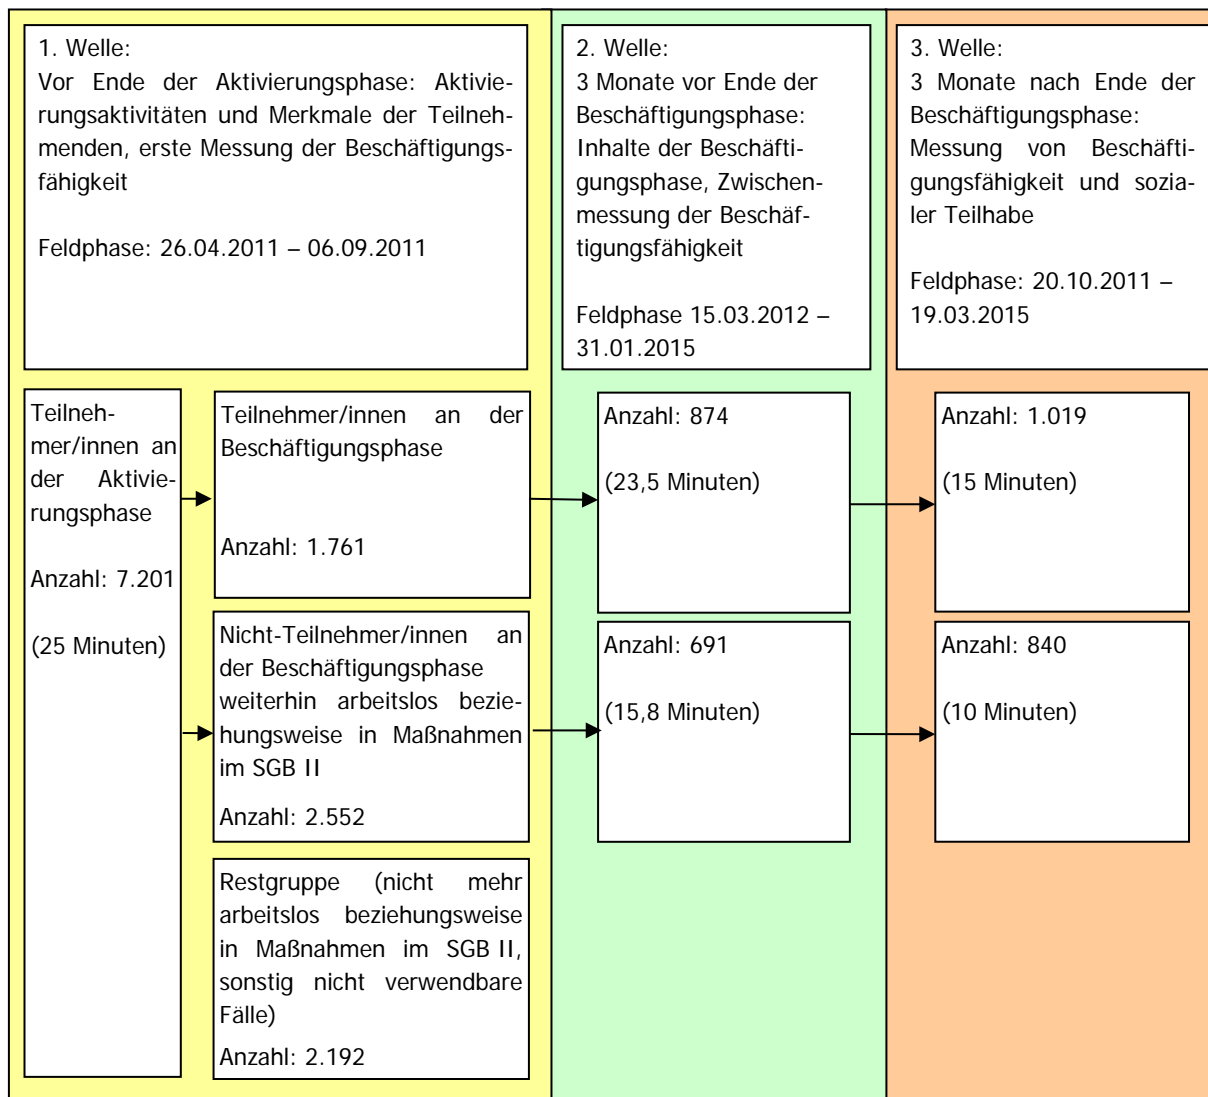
1. Welle:
Vor Ende der Aktivierungsphase: Aktivierungsaktivitäten und Merkmale der Teilnehmenden, erste Messung der Beschäftigungsfähigkeit

Feldphase: 26.04.2011 – 06.09.2011

2. Welle:
3 Monate vor Ende der Beschäftigungsphase: Inhalte der Beschäftigungsphase, Zwischenmessung der Beschäftigungsfähigkeit

Feldphase 15.03.2012 – 31.01.2015

3. Welle:
3 Monate nach Ende der Beschäftigungsphase: Messung von Beschäftigungsfähigkeit und sozialer Teilhabe

Feldphase: 20.10.2011 – 19.03.2015

Teilnehmer/innen an der Aktivierungsphase

Anzahl: 7.201

(25 Minuten)

Teilnehmer/innen an der Beschäftigungsphase

Anzahl: 1.761

Nicht-Teilnehmer/innen an der Beschäftigungsphase weiterhin arbeitslos beziehungsweise in Maßnahmen im SGB II

Anzahl: 2.552

Restgruppe (nicht mehr arbeitslos beziehungsweise in Maßnahmen im SGB II, sonstig nicht verwendbare Fälle)

Anzahl: 2.192

Anzahl: 874

(23,5 Minuten)

Anzahl: 691

(15,8 Minuten)

Anzahl: 1.019

(15 Minuten)

Anzahl: 840

(10 Minuten)